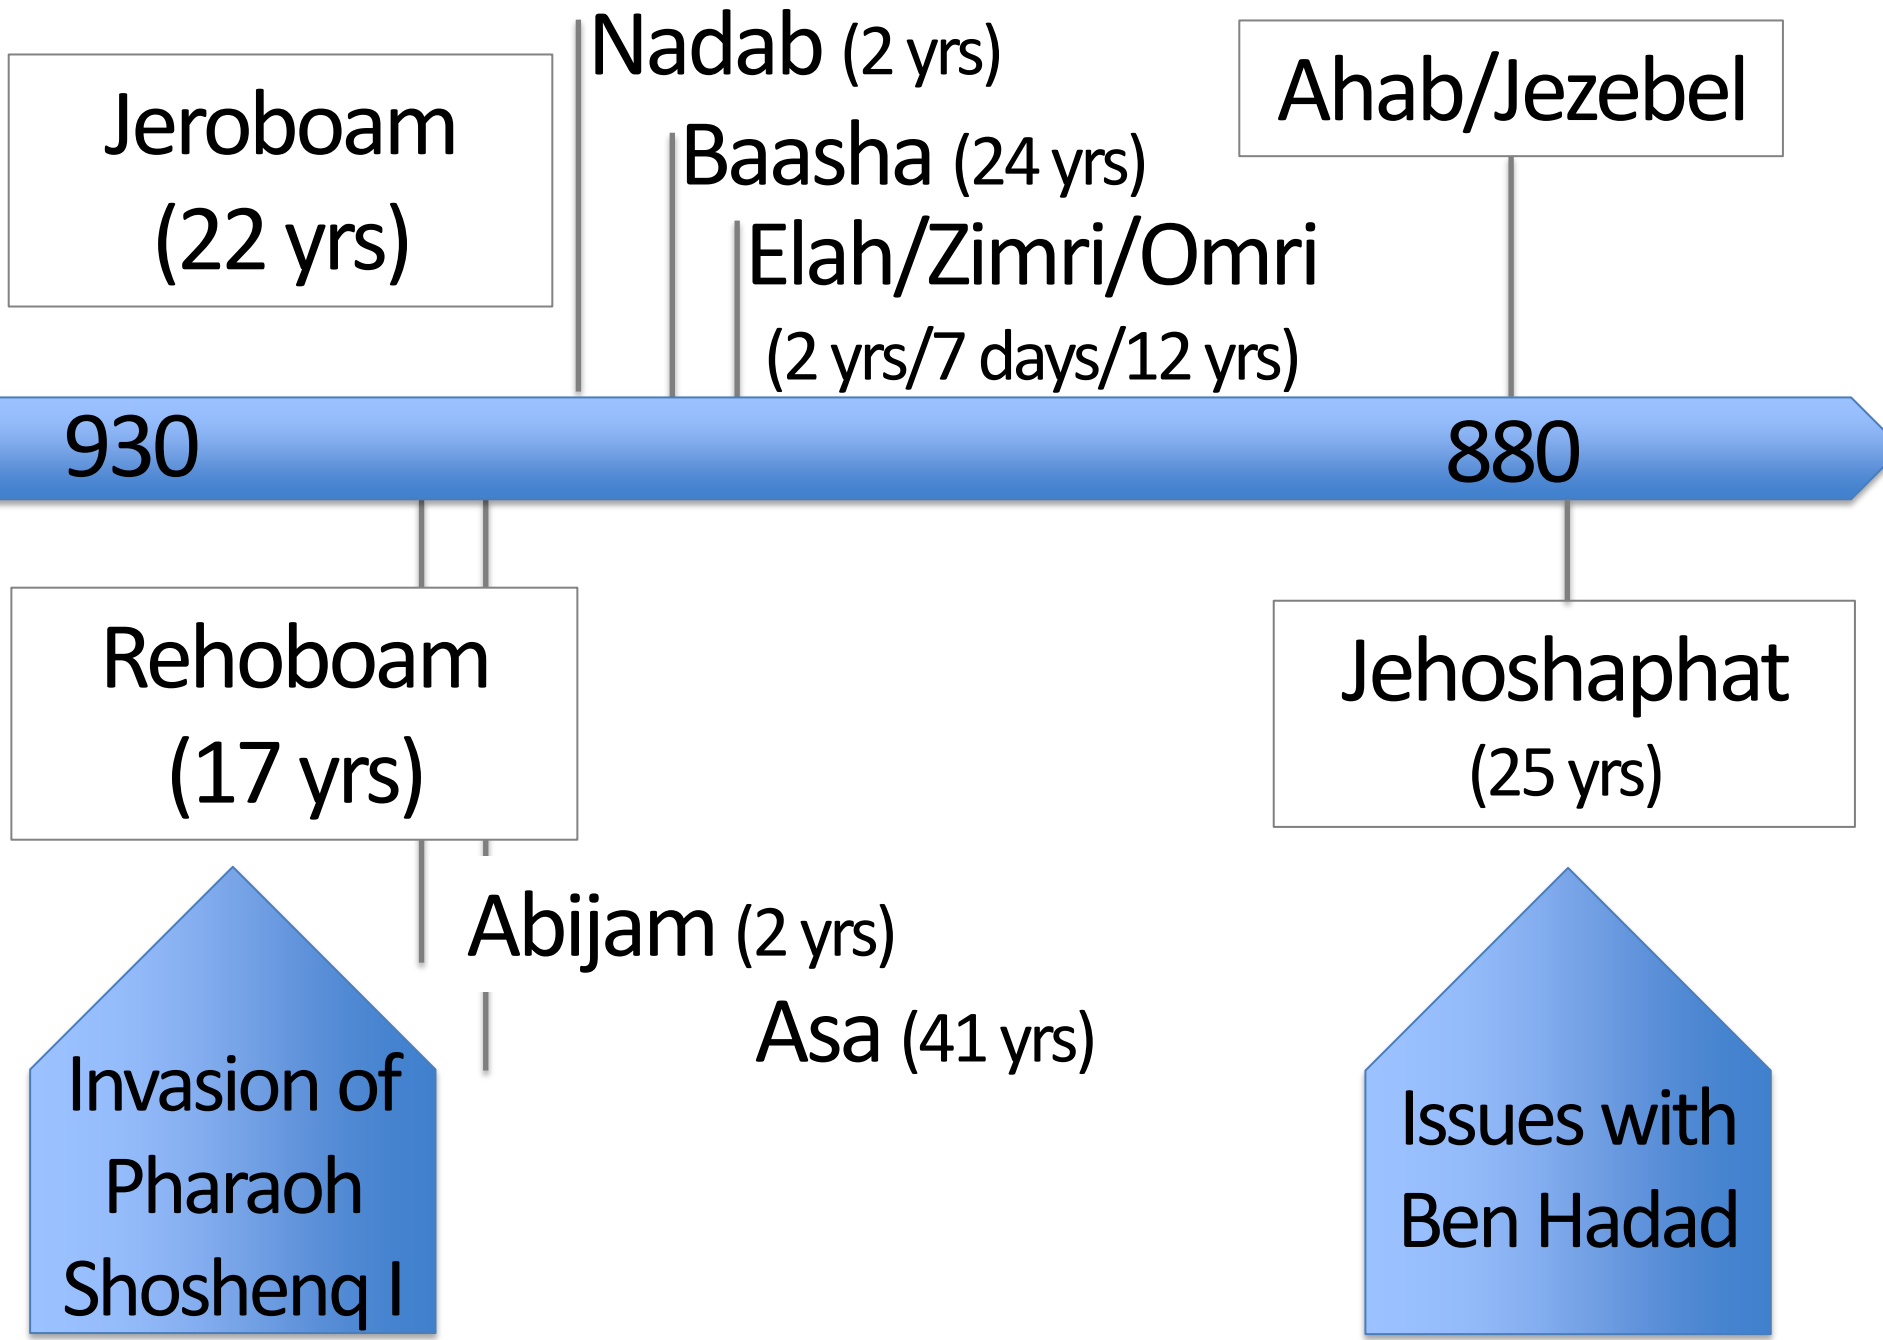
Jeroboam (22 yrs)

Nadab (2 yrs)

Baasha (24 yrs)

Elah/Zimri/Omri (2 yrs/7 days/12 yrs)

Ahab/Jezebel

930

880

Rehoboam (17 yrs)

Jehoshaphat (25 yrs)

Abijam (2 yrs)

Asa (41 yrs)

Invasion of Pharaoh Shoshenq I

Issues with Ben Hadad